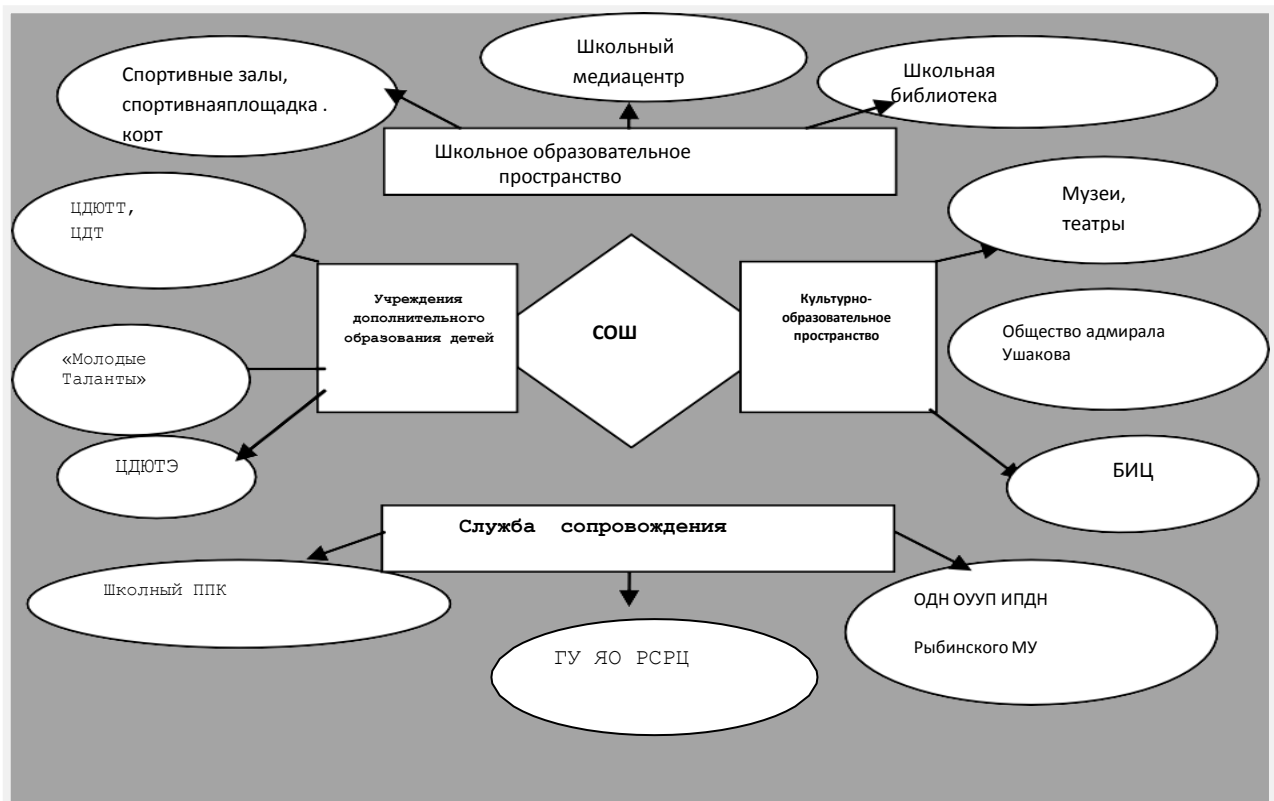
Спортивные залы, спортивнаяплощадка . корт

Школьный медиацентр

Школьная библиотека

Школьное образовательное пространство

ЦДЮТТ, ЦДТ

Музеи, театры

Учреждения дополнительного образования детей

СОШ

Культурно-образовательное пространство

Общество адмирала Ушакова

«Молодые Таланты»

ЦДЮТЭ

БИЦ

Служба сопровождения

Школьный ППК

ОДН ОУУП ИПДН

Рыбинского МУ

ГУ ЯО РСРЦ